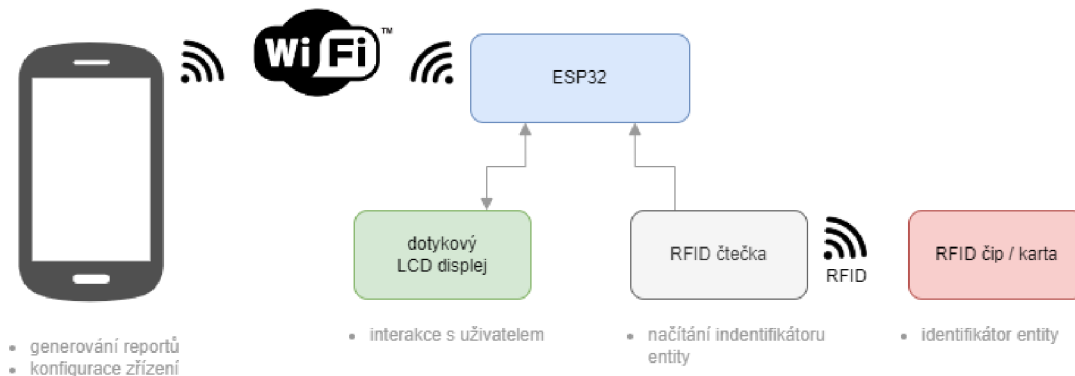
WiFi™

ESP32

dotykový LCD displej

RFID čtečka

RFID

RFID čip / karta

- generování reportů
- konfigurace zřízení

- interakce s uživatelem

- načítání indentifikátoru entity

- identifikátor entity